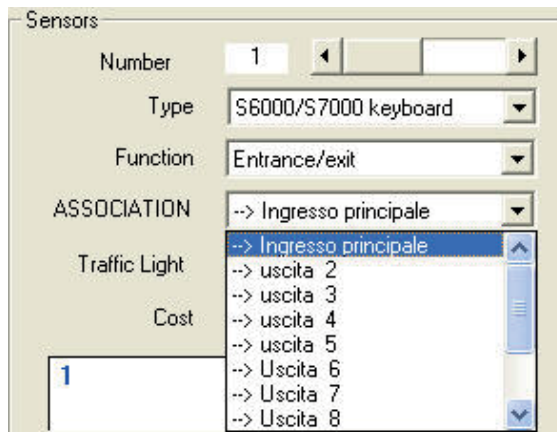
Sensors

Number 1

Type S6000/S7000 keyboard

Function Entrance/exit

ASSOCIATION --> Ingresso principale

Traffic Light

Cost

1

--> Ingresso principale
--> uscita 2
--> uscita 3
--> uscita 4
--> uscita 5
--> Uscita 6
--> Uscita 7
--> Uscita 8